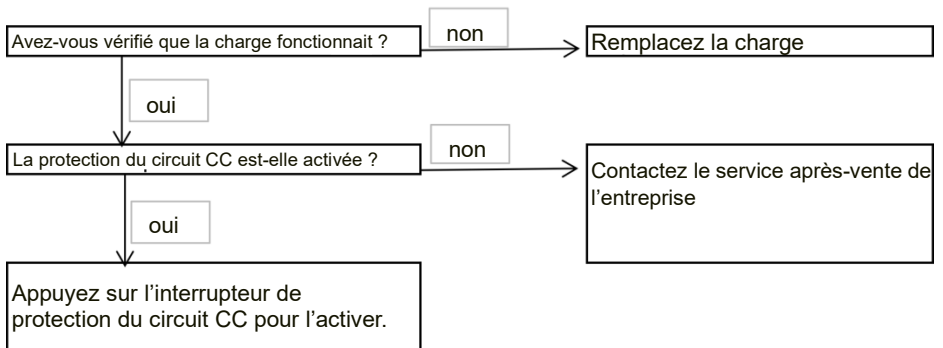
Avez-vous vérifié que la charge fonctionnait ?

non

Remplacez la charge

oui

La protection du circuit CC est-elle activée ?

non

Contactez le service après-vente de l’entreprise

oui

Appuyez sur l’interrupteur de protection du circuit CC pour l’activer.